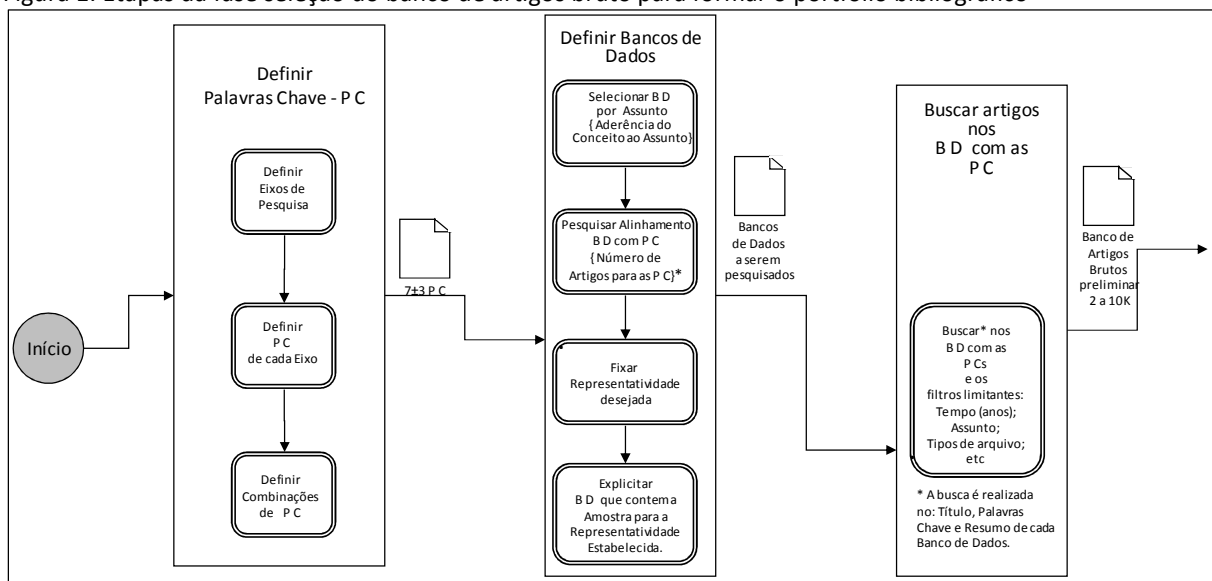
Figura 1. Etapas da fase seleção do banco de artigos bruto para formar o portfolio bibliográfico

Início

Definir Palavras Chave - P C

Definir Eixos de Pesquisa

Definir P C de cada Eixo

Definir Combinações de P C

7±3 P C

Definir Bancos de Dados

Selecionar B D por Assunto { Aderência do Conceito ao Assunto}

Pesquisar Alinhamento B D com P C { Número de Artigos para as P C}*

Fixar Representatividade desejada

Explicitar B D que contem a Amostra para a Representatividade Estabelecida.

Bancos de Dados a serem pesquisados

Buscar artigos nos B D com as P C

Buscar* nos B D com as P Cs e os filtros limitantes: Tempo (anos); Assunto; Tipos de arquivo; etc

* A busca é realizada no: Título, Palavras Chave e Resumo de cada Banco de Dados.

Banco de Artigos Brutos preliminar 2 a 10K